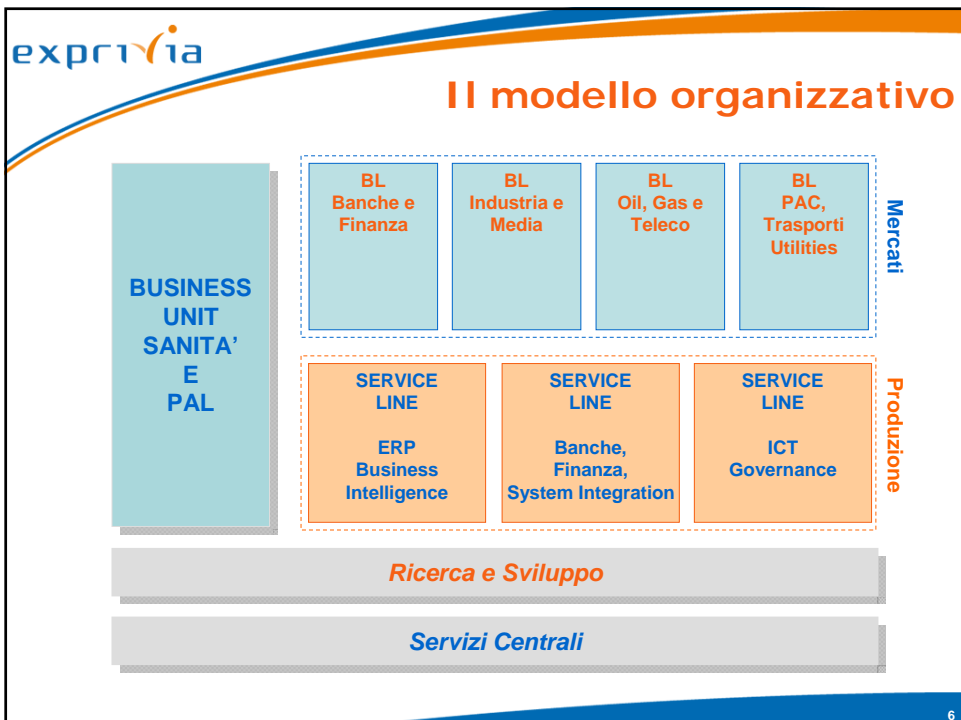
exprivia

Il modello organizzativo

BUSINESS UNIT SANITA' E PAL

BL Banche e Finanza

BL Industria e Media

BL Oil, Gas e Teleco

BL PAC, Trasporti Utilities

Mercati

SERVICE LINE ERP Business Intelligence

SERVICE LINE Banche, Finanza, System Integration

SERVICE LINE ICT Governance

Produzione

Ricerca e Sviluppo

Servizi Centrali

6